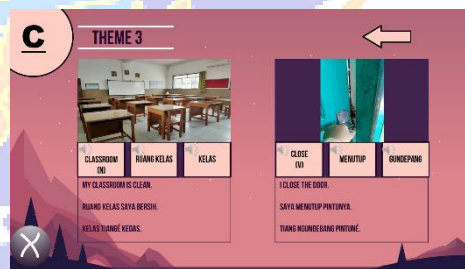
C

THEME 3

CLASSROOM (N)

RUANG KELAS

KELAS

MY CLASSROOM IS CLEAN.

RUANG KELAS SAYA BERSIH.

KELAS TIANGÉ KEDAS.

CLOSE (V)

MENUTUP

GUNDEPANG

I CLOSE THE DOOR.

SAYA MENUTUP PINTUNYA.

TIANG NGUNDEBANG PINTUNÉ.